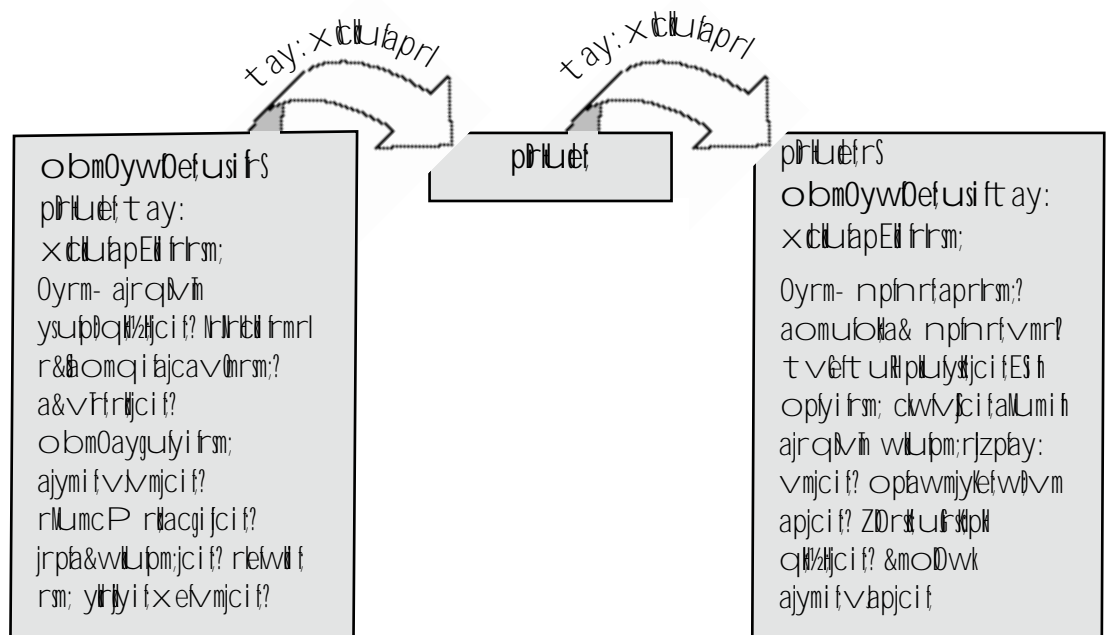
tay:xdkUapr/

tay:xdkUapr/

obm0ywDefusifrS
pbrHuef tay:
xdkUapEkfrhrsm;
0yrm- ajrqDvm
ysupDqk½Hcif? NrIrIcNfrmrl
r&aomqifajcav0rsm;?
a&vrf;rHcif?
obm0aygufyifrsm;
ajymif;vJvmjcif?
rMumcP rdkacgifjcif?
jrpfa&wkUpm;jcif? rlefwdkf
rsm; yHkrSyifxefvmjcif?

pbrHuef

pbrHuef;rS
obm0ywDefusif tay:
xdkUapEkfrhrsm;
0yrm- npfnrf;aprhrsm;?
aomufoHk&a& npfnrf;vmrl?
tvef;tusuHpuHysufjcif;ESifh
opfyifrsm; cwfvJcif;aMumifh
ajrqDvm wkUpm;rl/zpfay:
vmjcif? opfawmjyKef;wD;vm
apjcif? ZDorsdK;ufGrsdK;pH
qk½Hcif? &moDwk
ajymif;vJapjcif